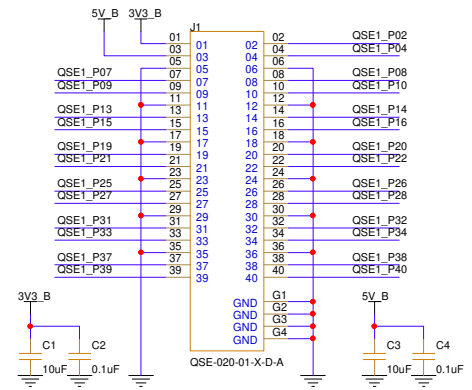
5V_B 3V3_B
J1
01 01 02 02 QSE1_P02
03 03 04 04 QSE1_P04
05 05 06 06
QSE1_P07 07 07 08 08 QSE1_P08
QSE1_P09 09 09 10 10 QSE1_P10
11 11 12 12
QSE1_P13 13 13 14 14 QSE1_P14
QSE1_P15 15 15 16 16 QSE1_P16
17 17 18 18
QSE1_P19 19 19 20 20 QSE1_P20
QSE1_P21 21 21 22 22 QSE1_P22
23 23 24 24
QSE1_P25 25 25 26 26 QSE1_P26
QSE1_P27 27 27 28 28 QSE1_P28
29 29 30 30
QSE1_P31 31 31 32 32 QSE1_P32
QSE1_P33 33 33 34 34 QSE1_P34
35 35 36 36
QSE1_P37 37 37 38 38 QSE1_P38
QSE1_P39 39 39 40 40 QSE1_P40
GND G1
GND G2
GND G3
GND G4
QSE-020-01-X-D-A
3V3_B
C1 C2
10uF 0.1uF
5V_B
C3 C4
10uF 0.1uF